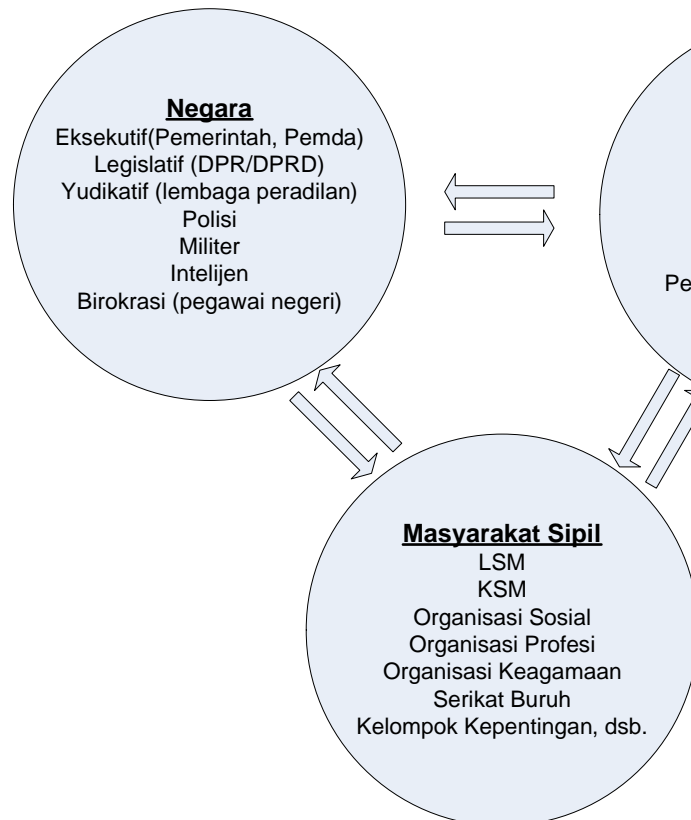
**Negara**
Eksekutif(Pemerintah, Pemda)
Legislatif (DPR/DPRD)
Yudikatif (lembaga peradilan)
Polisi
Militer
Intelijen
Birokrasi (pegawai negeri)

Pe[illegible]

**Masyarakat Sipil**
LSM
KSM
Organisasi Sosial
Organisasi Profesi
Organisasi Keagamaan
Serikat Buruh
Kelompok Kepentingan, dsb.